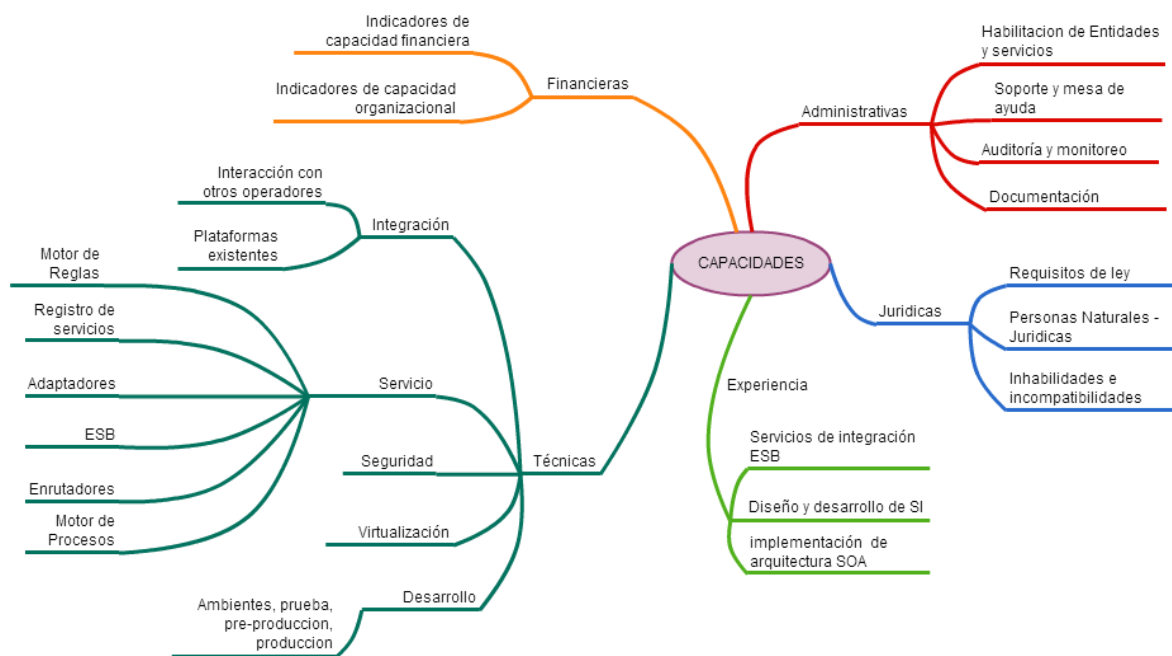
CAPACIDADES

Financieras

Indicadores de capacidad financiera

Indicadores de capacidad organizacional

Administrativas

Habilitacion de Entidades y servicios

Soporte y mesa de ayuda

Auditoría y monitoreo

Documentación

Juridicas

Requisitos de ley

Personas Naturales - Juridicas

Inhabilidades e incompatibilidades

Experiencia

Servicios de integración ESB

Diseño y desarrollo de SI

implementación de arquitectura SOA

Técnicas

Integración

Interacción con otros operadores

Plataformas existentes

Servicio

Motor de Reglas

Registro de servicios

Adaptadores

ESB

Enrutadores

Motor de Procesos

Seguridad

Virtualización

Desarrollo

Ambientes, prueba, pre-produccion, produccion